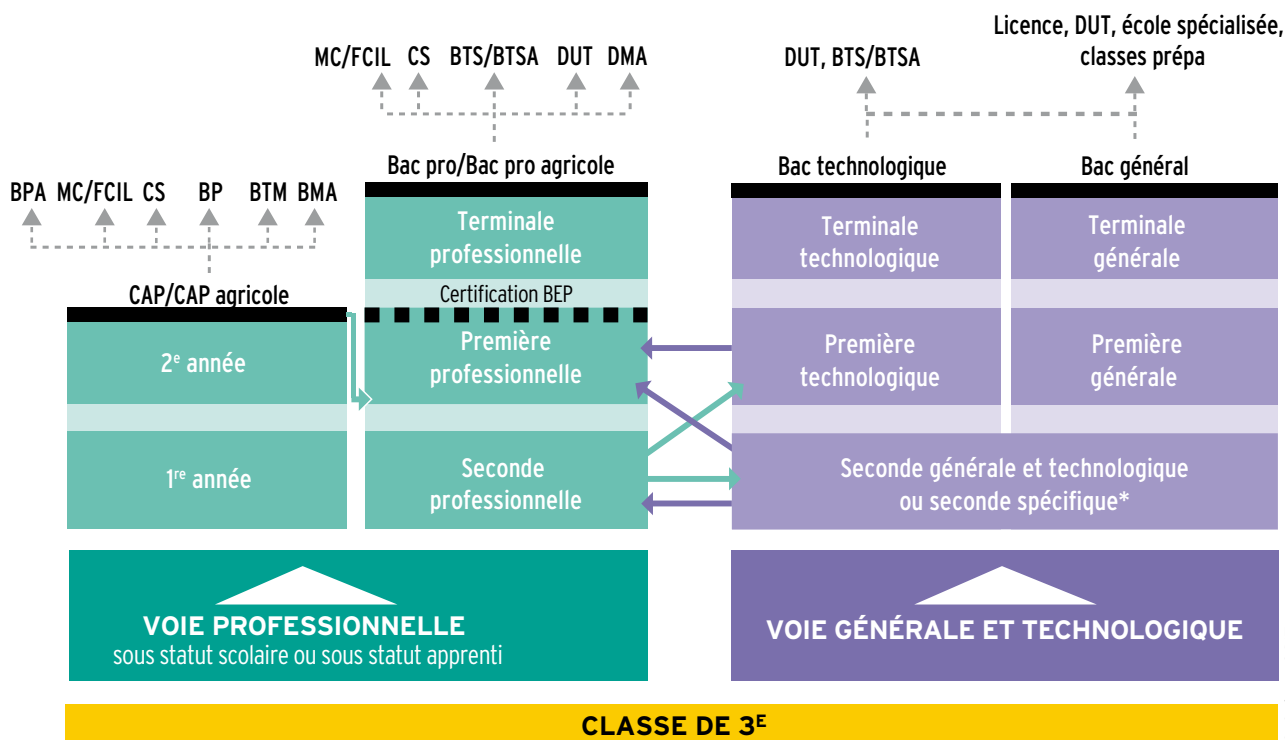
Licence, DUT, école spécialisée, classes prépa

MC/FCIL CS BTS/BTSA DUT DMA

DUT, BTS/BTSA

BPA MC/FCIL CS BP BTM BMA

Bac pro/Bac pro agricole

Bac technologique

Bac général

CAP/CAP agricole

Terminale professionnelle

Certification BEP

Première professionnelle

Seconde professionnelle

$2^e$ année

$1^{re}$ année

Terminale technologique

Terminale générale

Première technologique

Première générale

Seconde générale et technologique ou seconde spécifique*

VOIE PROFESSIONNELLE
sous statut scolaire ou sous statut apprenti

VOIE GÉNÉRALE ET TECHNOLOGIQUE

CLASSE DE $3^E$